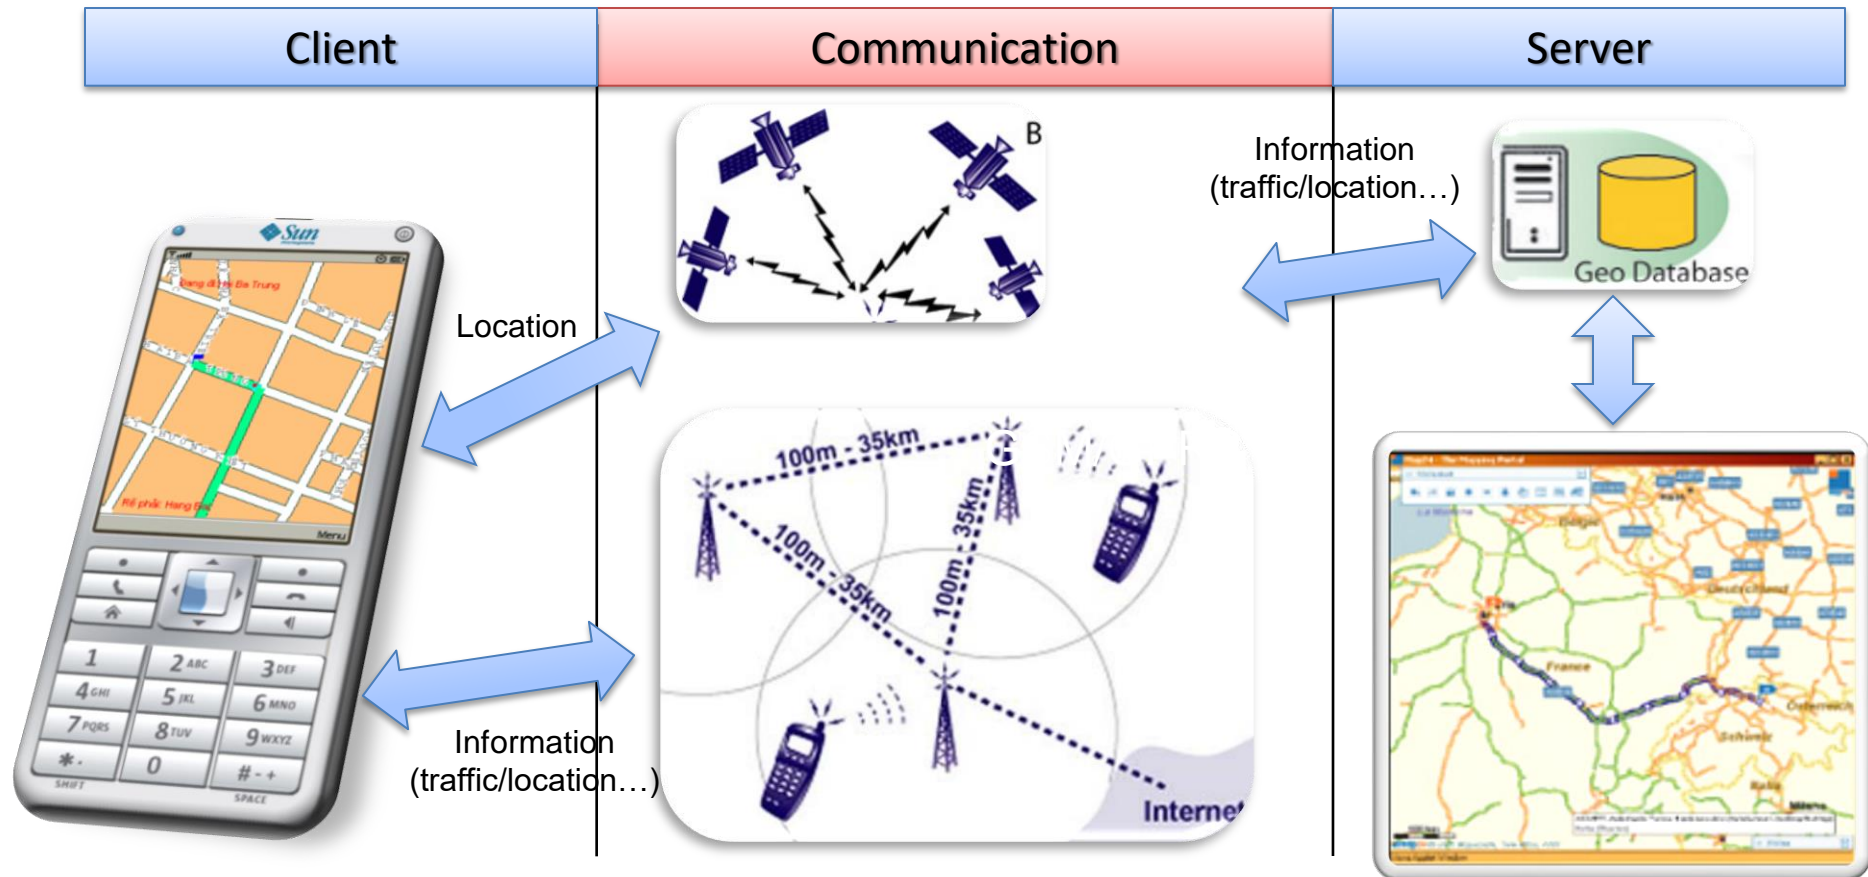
Client

Communication

Server

Sun

Đang đi Hai Bà Trưng

Rẽ phải Hàng Bài

Menu

1
2 ABC
3 DEF
4 GHI
5 JKL
6 MNO
7 PQRS
8 TUV
9 WXYZ
0
#
SHIFT
SPACE

Location

Information
(traffic/location…)

B

100m - 35km

100m - 35km

100m - 35km

Internet

Information
(traffic/location…)

Geo Database

France